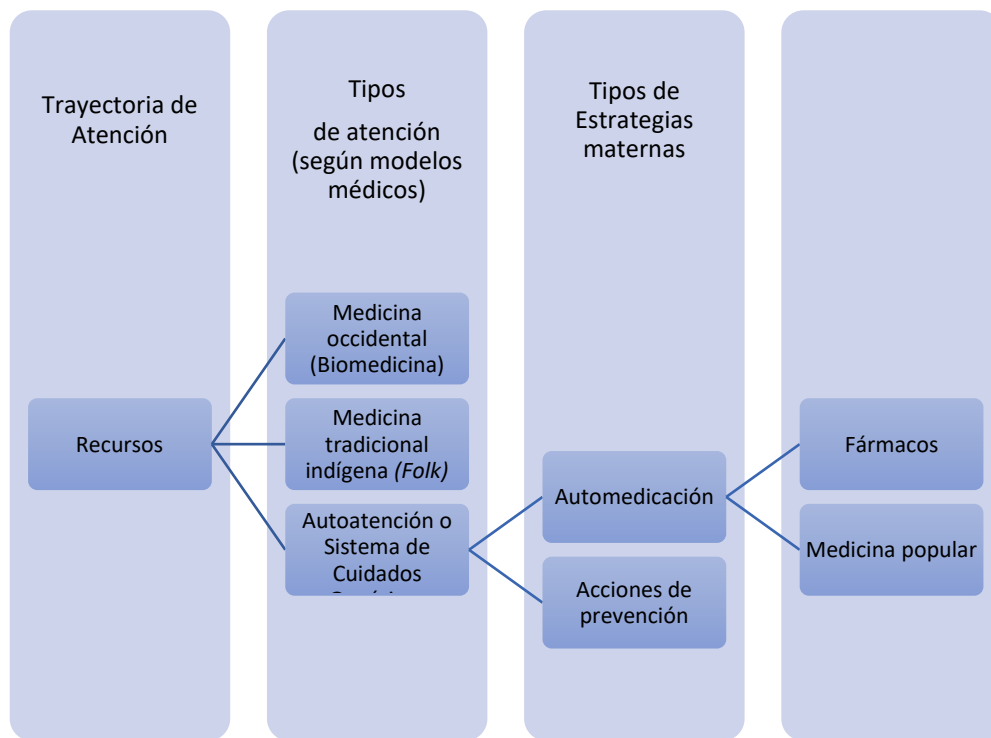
Trayectoria de Atención

Tipos de atención (según modelos médicos)

Tipos de Estrategias maternas

Recursos

Medicina occidental (Biomedicina)

Medicina tradicional indígena *(Folk)*

Autoatención o Sistema de Cuidados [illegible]

Automedicación

Acciones de prevención

Fármacos

Medicina popular